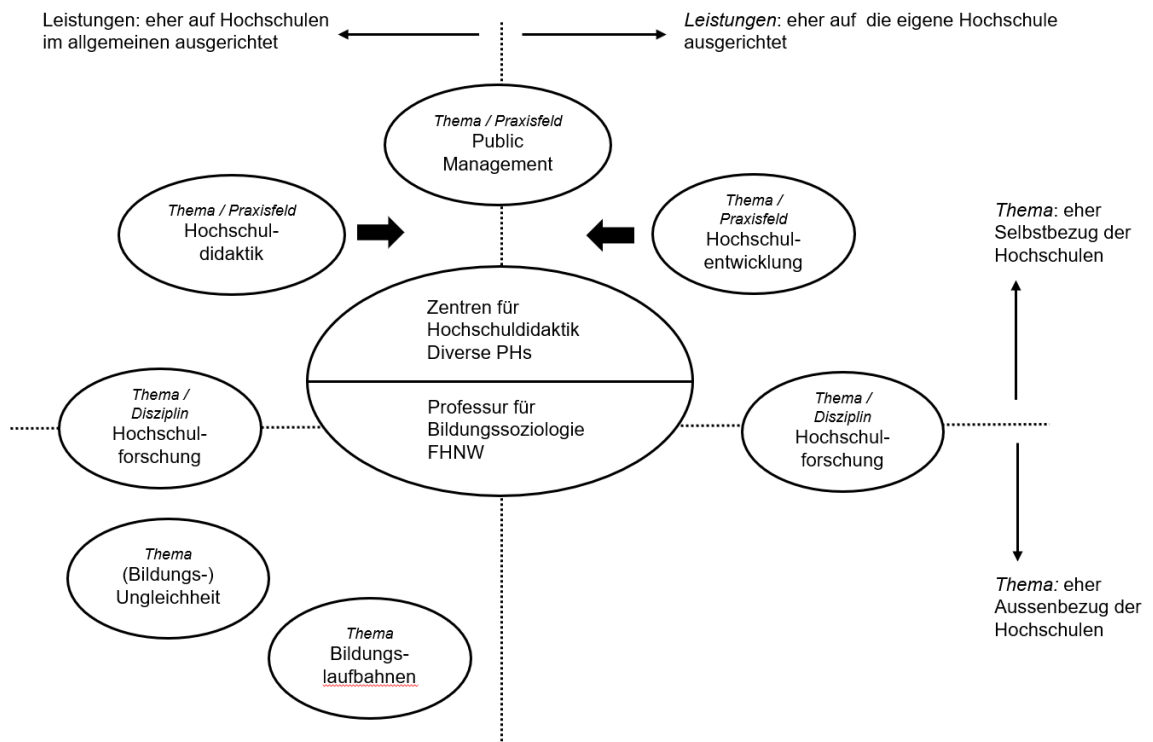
Leistungen: eher auf Hochschulen im allgemeinen ausgerichtet

Leistungen: eher auf die eigene Hochschule ausgerichtet

Thema / Praxisfeld
Public Management

Thema / Praxisfeld
Hochschul-didaktik

Thema / Praxisfeld
Hochschul-entwicklung

Thema: eher Selbstbezug der Hochschulen

Zentren für Hochschuldidaktik
Diverse PHs

Professur für Bildungssoziologie
FHNW

Thema / Disziplin
Hochschul-forschung

Thema / Disziplin
Hochschul-forschung

Thema
(Bildungs-) Ungleichheit

Thema
Bildungs-laufbahnen

Thema: eher Aussenbezug der Hochschulen